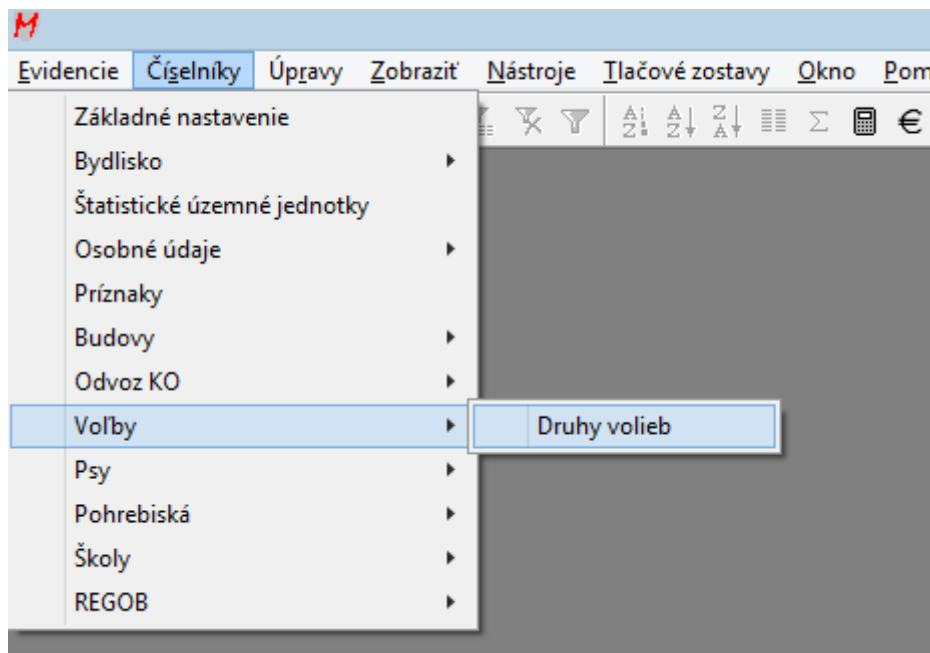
M

Evidencie Číselníky Úpravy Zobraziť Nástroje Tlačové zostavy Okno Pom

Základné nastavenie
Bydlisko
Štatistické územné jednotky
Osobné údaje
Príznaky
Budovy
Odvoz KO
Voľby
Psy
Pohrebiská
Školy
REGOB

Druhy volieb